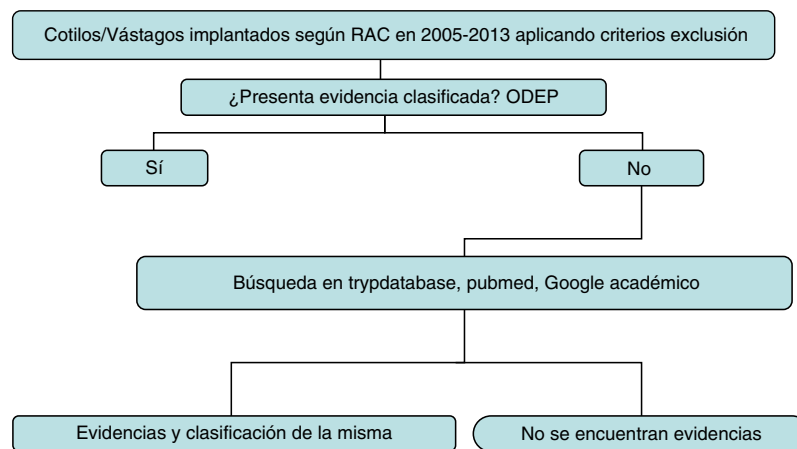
Cotilos/Vástagos implantados según RAC en 2005-2013 aplicando criterios exclusión

¿Presenta evidencia clasificada? ODEP

Sí

No

Búsqueda en trypdatabase, pubmed, Google académico

Evidencias y clasificación de la misma

No se encuentran evidencias